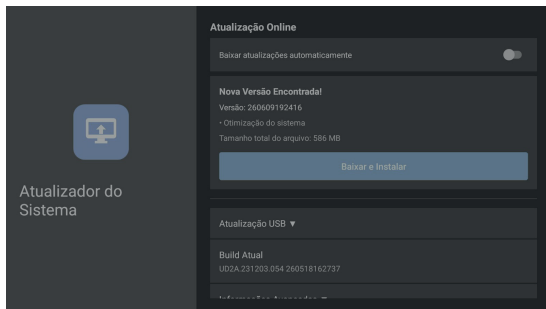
Atualizador do Sistema

Atualização Online

Baixar atualizações automaticamente

Nova Versão Encontrada!

Versão: 260609192416

• Otimização do sistema

Tamanho total do arquivo: 586 MB

Baixar e Instalar

Atualização USB ▼

Build Atual

UD2A.231203.054 260518162737

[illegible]